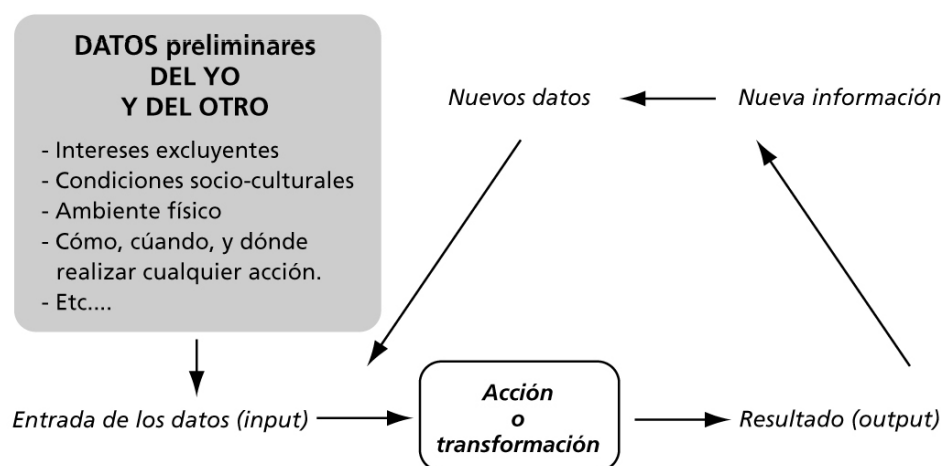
DATOS preliminares
DEL YO
Y DEL OTRO

- Intereses excluyentes
- Condiciones socio-culturales
- Ambiente físico
- Cómo, cúando, y dónde realizar cualquier acción.
- Etc....

Nuevos datos

Nueva información

Entrada de los datos (input)

Acción
o
transformación

Resultado (output)